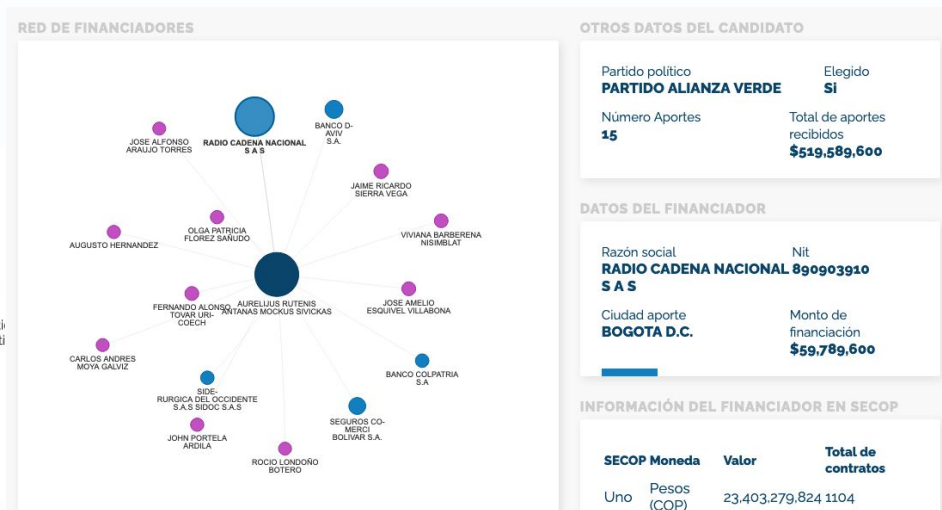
RED DE FINANCIADORES

JOSE ALFONSO ARAUJO TORRES
RADIO CADENA NACIONAL S A S
BANCO D-AVIV S.A.
JAIME RICARDO SIERRA VEGA
OLGA PATRICIA FLOREZ SAÑUDO
VIVIANA BARBERENA NISIMBLAT
AUGUSTO HERNANDEZ
FERNANDO ALONSO TOVAR URI-COECH
AURELIJUS RUTENIS ANTANAS MOCKUS SIVICKAS
JOSE AMELIO ESQUIVEL VILLABONA
CARLOS ANDRES MOYA GALVIZ
BANCO COLPATRIA S.A
SIDE-RURGICA DEL OCCIDENTE S.A.S SIDOC S.A.S
SEGUROS CO-MERCI BOLIVAR S.A.
JOHN PORTELA ARDILA
ROCIO LONDOÑO BOTERO

OTROS DATOS DEL CANDIDATO

Partido político
PARTIDO ALIANZA VERDE
Elegido
Si
Número Aportes
15
Total de aportes recibidos
$519,589,600

DATOS DEL FINANCIADOR

Razón social
RADIO CADENA NACIONAL S A S
Nit
890903910
Ciudad aporte
BOGOTA D.C.
Monto de financiación
$59,789,600

INFORMACIÓN DEL FINANCIADOR EN SECOP

| SECOP | Moneda | Valor | Total de contratos |
|---|---|---|---|
| Uno | Pesos (COP) | 23,403,279,824 | 1104 |